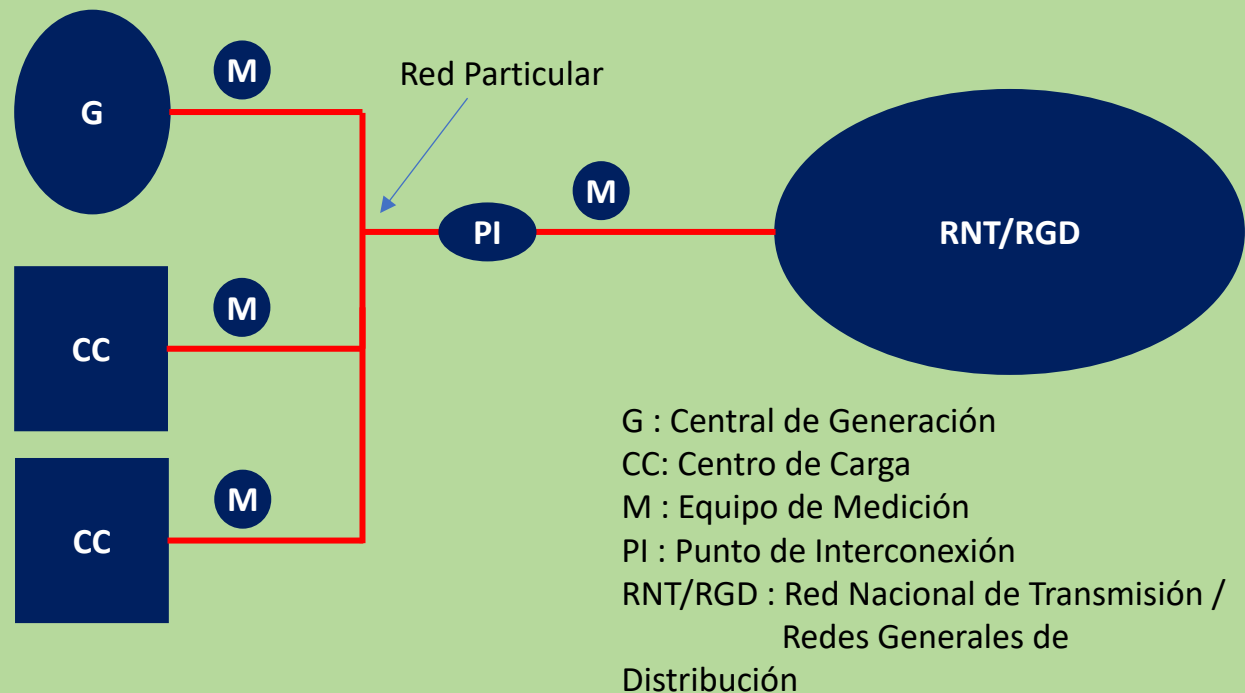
M
Red Particular
G
M
PI
RNT/RGD
M
CC
M
CC

G : Central de Generación
CC: Centro de Carga
M : Equipo de Medición
PI : Punto de Interconexión
RNT/RGD : Red Nacional de Transmisión / Redes Generales de Distribución